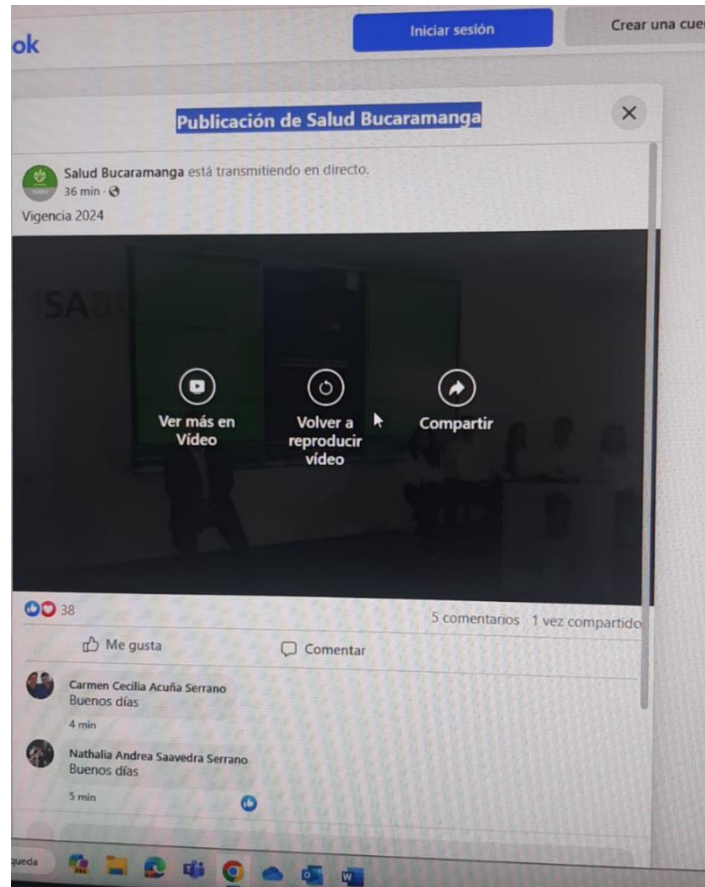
ok

Iniciar sesión

Crear una cue

Publicación de Salud Bucaramanga

Salud Bucaramanga está transmitiendo en directo.
36 min ·

Vigencia 2024

SAB

Ver más en Video

Volver a reproducir vídeo

Compartir

38

5 comentarios 1 vez compartido

Me gusta

Comentar

Carmen Cecilia Acuña Serrano
Buenos días
4 min

Nathalia Andrea Saavedra Serrano
Buenos días
5 min

queda